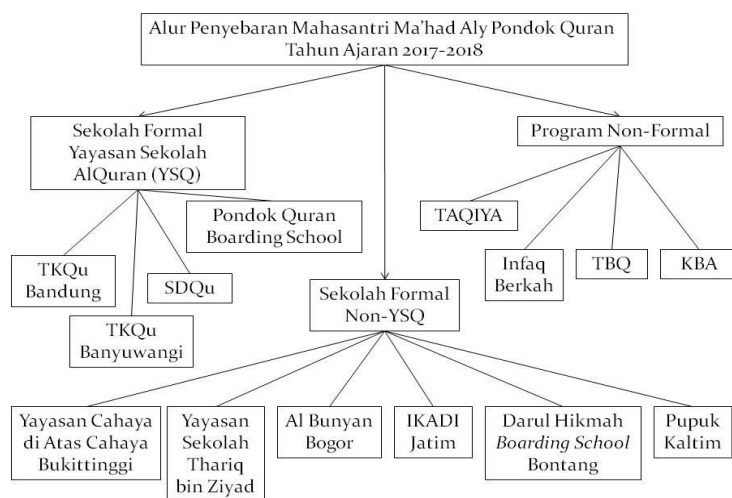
Alur Penyebaran Mahasantri Ma'had Aly Pondok Quran Tahun Ajaran 2017-2018

Sekolah Formal Yayasan Sekolah AlQuran (YSQ)

Pondok Quran Boarding School

TKQu Bandung

SDQu

TKQu Banyuwangi

Sekolah Formal Non-YSQ

Program Non-Formal

TAQIYA

Infaq Berkah

TBQ

KBA

Yayasan Cahaya di Atas Cahaya Bukittinggi

Yayasan Sekolah Thariq bin Ziyad

Al Bunyan Bogor

IKADI Jatim

Darul Hikmah *Boarding School* Bontang

Pupuk Kaltim